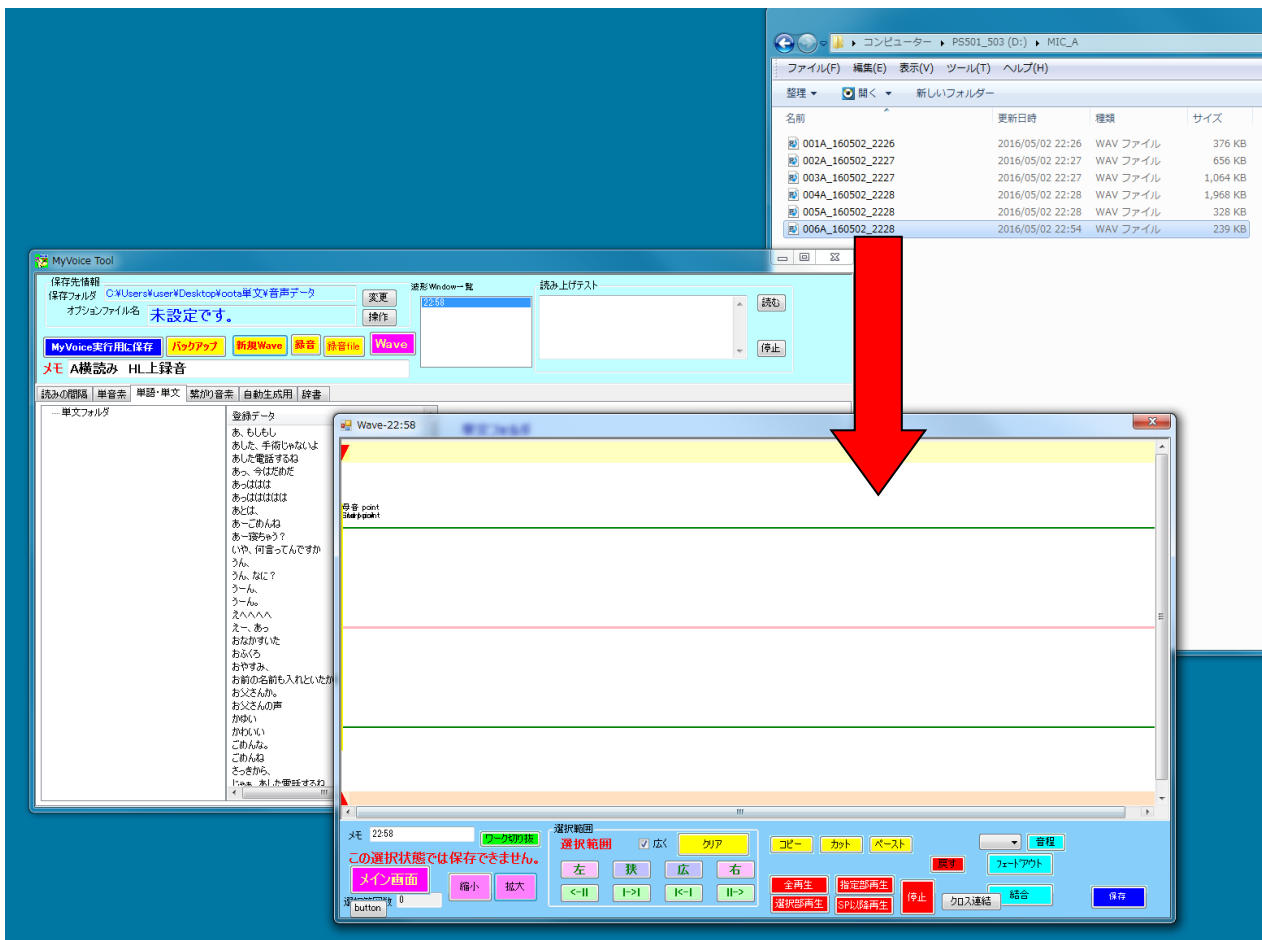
▸ コンピューター ▸ PS501_503 (D:) ▸ MIC_A

ファイル(F) 編集(E) 表示(V) ツール(T) ヘルプ(H)

整理 ▾ 開く ▾ 新しいフォルダー

| 名前 | 更新日時 | 種類 | サイズ |
|---|---|---|---|
| 001A_160502_2226 | 2016/05/02 22:26 | WAV ファイル | 376 KB |
| 002A_160502_2227 | 2016/05/02 22:27 | WAV ファイル | 656 KB |
| 003A_160502_2227 | 2016/05/02 22:27 | WAV ファイル | 1,064 KB |
| 004A_160502_2228 | 2016/05/02 22:28 | WAV ファイル | 1,968 KB |
| 005A_160502_2228 | 2016/05/02 22:28 | WAV ファイル | 328 KB |
| 006A_160502_2228 | 2016/05/02 22:54 | WAV ファイル | 239 KB |

MyVoice Tool

保存先情報
保存フォルダ C:¥Users¥user¥Desktop¥oota単文¥音声データ 変更
オプションファイル名 未設定です。 操作

波形Window一覧
22:58

読み上げテスト
読む
停止

MyVoice実行用に保存 バックアップ 新規Wave 録音 録音file Wave

メモ A横読み HL上録音

読みの階層 単音素 単語・単文 繋がり音素 自動生成用 辞書

単文フォルダ

登録データ
あ、もしもし
あした、手術じゃないよ
あした電話するね
あっ、今はだめだ
あははは
あはははは
あとは、
あーごめんね
あー鐘ちゃう?
いや、何言ってんですか
うん、
うん、なに?
うーん、
うーん。
えへへへへ
えー、あっ
おなかすいた
おふくろ
おやすみ、
お前の名前も入れといたか
お父さんか。
お父さんの声
かゆい
かわいい
ごめんね。
ごめんね
さっきから、
じゃぁ、あした電話するね

Wave-22:58

母音 point
Start point

メモ 22:58 ワーク切り抜
この選択状態では保存できません。
メイン画面
縮小 拡大
button 0

選択範囲
選択範囲 ☑ 広く クリア
左 狭 広 右
<-|| |->| |<-| ||->

コピー カット ペースト
戻す
全再生 指定部再生
選択部再生 SP以降再生
停止 クロス連結
音程
フェードアウト
結合
保存